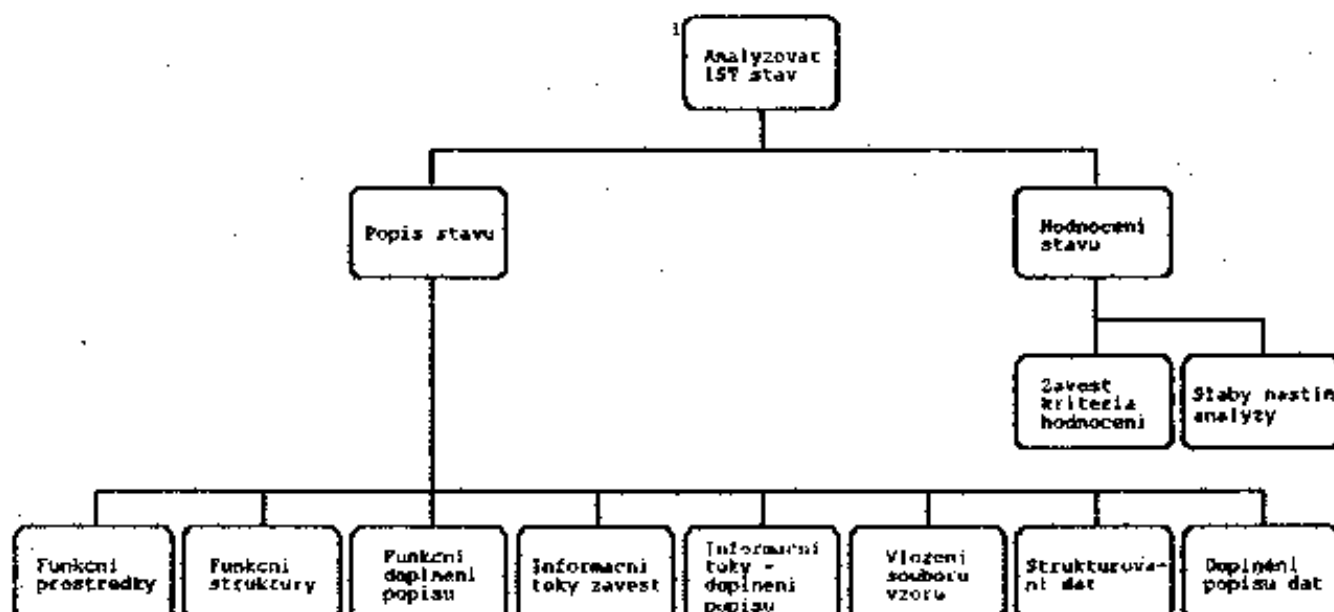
1
Analyzovat IST stav

Popis stavu

Hodnoceni stavu

Zavest kriteria hodnoceni

Slaby nastin analyzy

Funkcni prostredky

Funkcni struktury

Funkcni doplneni popisu

Informacni toky zavest

Informacni toky - doplneni popisu

Vlozeni souboru vzoru

Strukturovani dat

Doplneni popisu dat